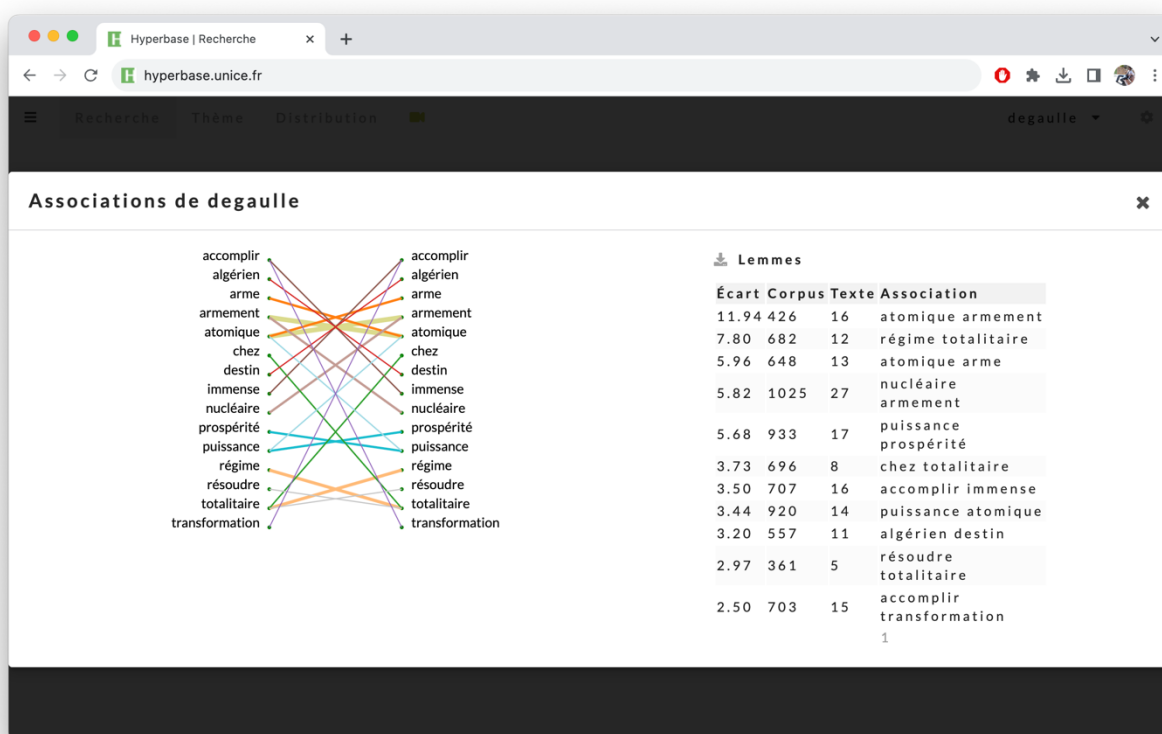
Hyperbase | Recherche

hyperbase.unice.fr

Recherche Thème Distribution

degaulle

Associations de degaulle

accomplir
algérien
arme
armement
atomique
chez
destin
immense
nucléaire
prospérité
puissance
régime
résoudre
totalitaire
transformation

accomplir
algérien
arme
armement
atomique
chez
destin
immense
nucléaire
prospérité
puissance
régime
résoudre
totalitaire
transformation

Lemmes

| Écart | Corpus | Texte | Association |
|---|---|---|---|
| 11.94 | 426 | 16 | atomique armement |
| 7.80 | 682 | 12 | régime totalitaire |
| 5.96 | 648 | 13 | atomique arme |
| 5.82 | 1025 | 27 | nucléaire armement |
| 5.68 | 933 | 17 | puissance prospérité |
| 3.73 | 696 | 8 | chez totalitaire |
| 3.50 | 707 | 16 | accomplir immense |
| 3.44 | 920 | 14 | puissance atomique |
| 3.20 | 557 | 11 | algérien destin |
| 2.97 | 361 | 5 | résoudre totalitaire |
| 2.50 | 703 | 15 | accomplir transformation |

1